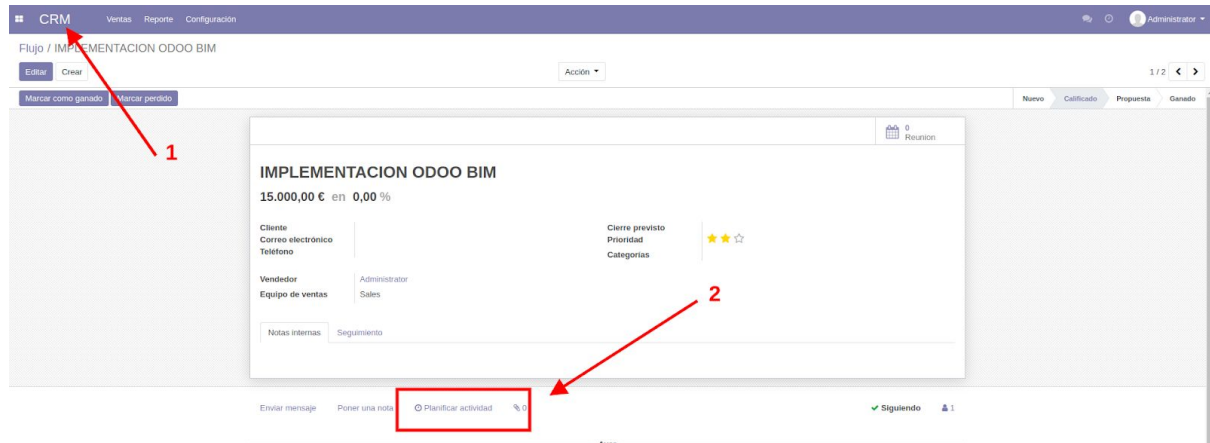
CRM Ventas Reporte Configuración

Administrator

Flujo / IMPLEMENTACION ODOO BIM

Editar Crear

Acción

1 / 2

Marcar como ganado Marcar perdido

Nuevo Calificado Propuesta Ganado

1

0 Reunion

IMPLEMENTACION ODOO BIM

15.000,00 € en 0,00 %

Cliente
Correo electrónico
Teléfono

Cierre previsto
Prioridad
Categorías

Vendedor Administrator
Equipo de ventas Sales

2

Notas internas Seguimiento

Enviar mensaje Poner una nota Planificar actividad 0

Siguiendo 1